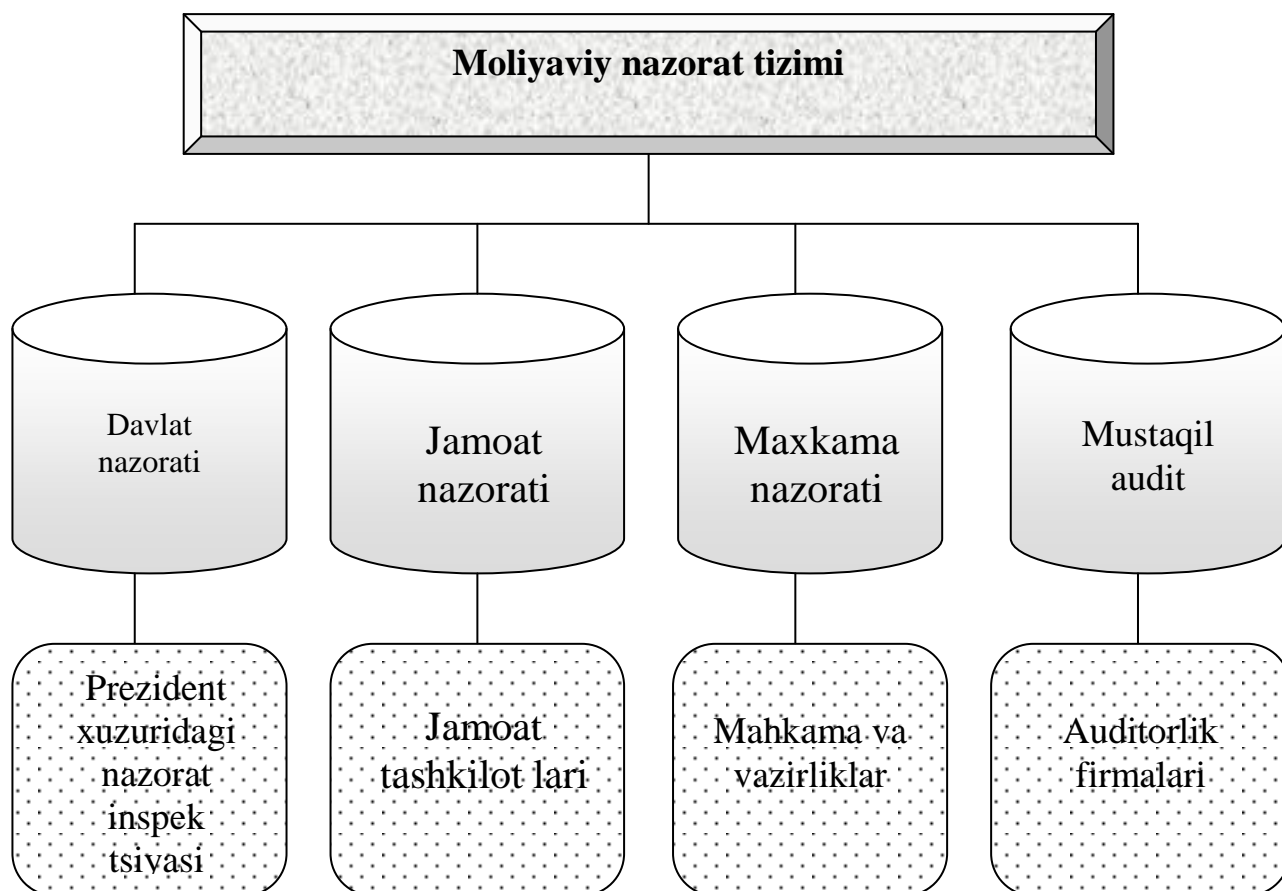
Moliyaviy nazorat tizimi

Davlat nazorati

Jamoat nazorati

Maxkama nazorati

Mustaqil audit

Prezident xuzuridagi nazorat inspek tsiyasi

Jamoat tashkilot lari

Mahkama va vazirliklar

Auditorlik firmalari